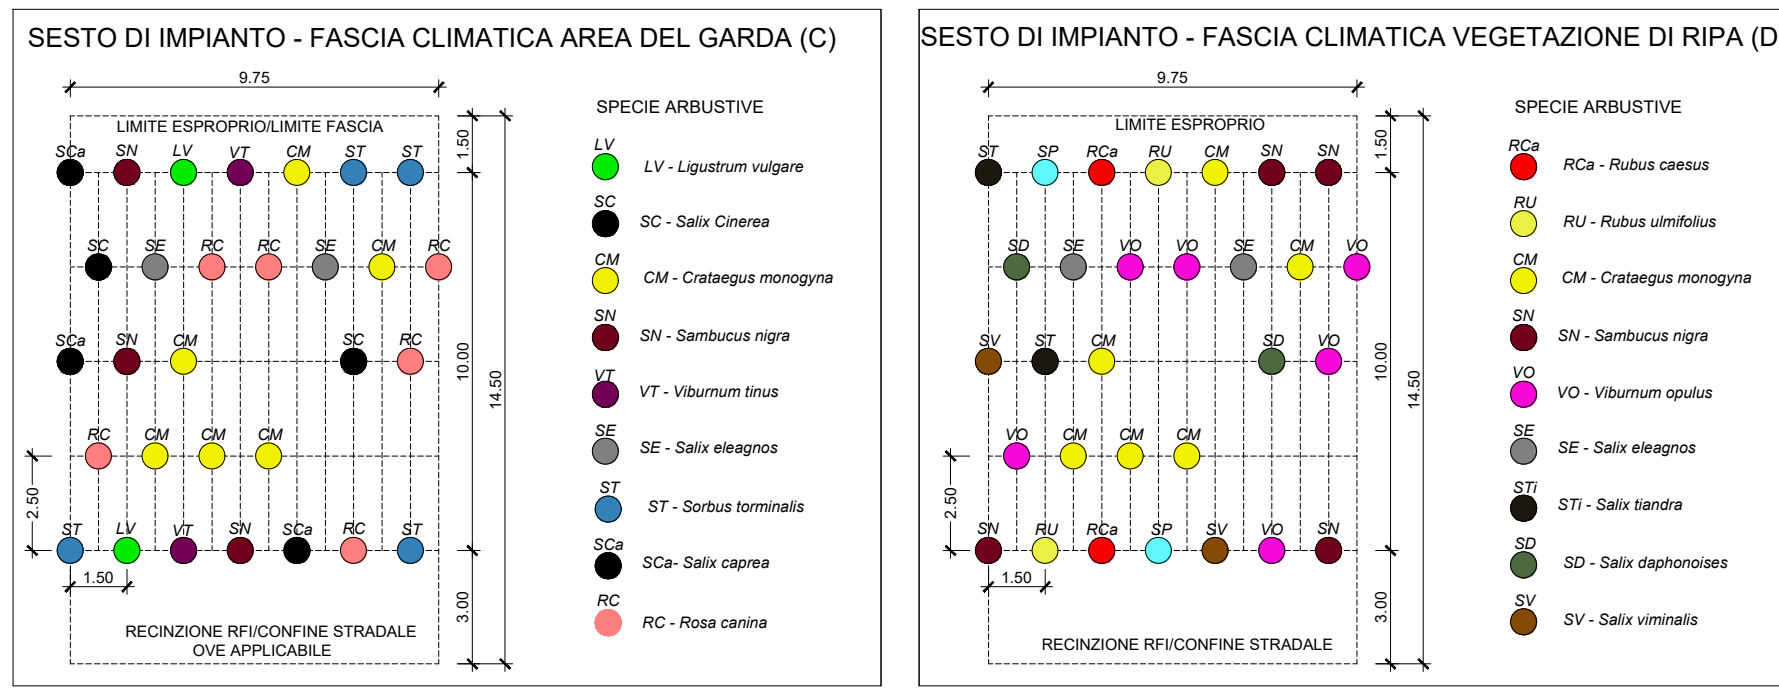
SESTO DI IMPIANTO - FASCIA CLIMATICA AREA DEL GARDA (C)

9.75

LIMITE ESPROPRIO/LIMITE FASCIA

1.50

SCa SN LV VT CM ST ST

SC SE RC RC SE CM RC

SCa SN CM SC RC

RC CM CM CM

ST LV VT SN SCa RC ST

10.00

14.50

2.50

1.50

3.00

RECINZIONE RFI/CONFINE STRADALE
OVE APPLICABILE

SPECIE ARBUSTIVE

LV
LV - Ligustrum vulgare

SC
SC - Salix Cinerea

CM
CM - Crataegus monogyna

SN
SN - Sambucus nigra

VT
VT - Viburnum tinus

SE
SE - Salix eleagnos

ST
ST - Sorbus torminalis

SCa
SCa- Salix caprea

RC
RC - Rosa canina

SESTO DI IMPIANTO - FASCIA CLIMATICA VEGETAZIONE DI RIPA (D

9.75

LIMITE ESPROPRIO

1.50

ST SP RCa RU CM SN SN

SD SE VO VO SE CM VO

SV ST CM SD VO

VO CM CM CM

SN RU RCa SP SV VO SN

10.00

14.50

2.50

1.50

3.00

RECINZIONE RFI/CONFINE STRADALE

SPECIE ARBUSTIVE

RCa
RCa - Rubus caesus

RU
RU - Rubus ulmifolius

CM
CM - Crataegus monogyna

SN
SN - Sambucus nigra

VO
VO - Viburnum opulus

SE
SE - Salix eleagnos

STi
STi - Salix tiandra

SD
SD - Salix daphonoises

SV
SV - Salix viminalis